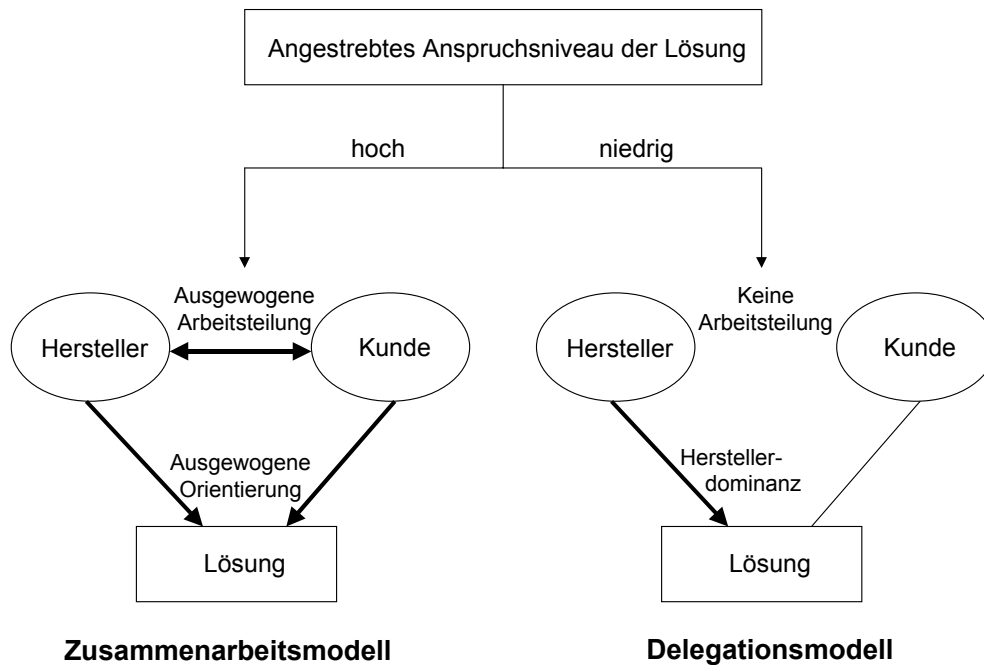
Angestrebtes Anspruchsniveau der Lösung

hoch

niedrig

Ausgewogene Arbeitsteilung

Hersteller

Kunde

Ausgewogene Orientierung

Lösung

Zusammenarbeitsmodell

Keine Arbeitsteilung

Hersteller

Kunde

Herstellerdominanz

Lösung

Delegationsmodell